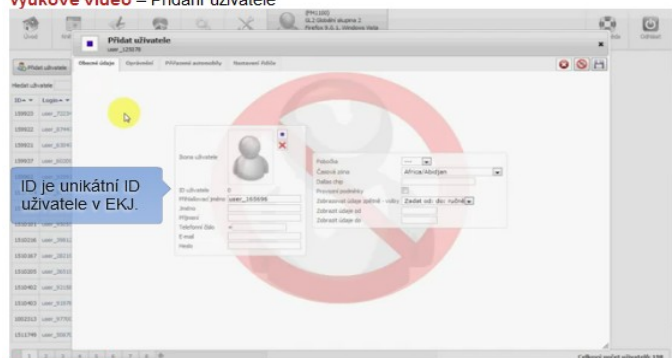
Výukové video – Přidání uživatele

Úvod

Odhlásit

Přidat uživatele
user_123578

Přidat uživatele

Hledat uživatele

ID
Login

Obecné údaje
Oprávnění
Přiřazené automobily
Nastavení řidiče

Bono uživatele

ID uživatele
Přihlašovací jméno user_103698
Jméno
Příjmení
Telefonní číslo
E-mail
Heslo

Pobočka
Časová zóna Africa/Abidjan
Další chip
Provozní podmínky
Zobrazovat údaje jízdné - cesty Zadat od- do- ručně
Zobrazit údaje od
Zobrazit údaje do

ID je unikátní ID uživatele v EKJ.

Celkový počet uživatelů: 158